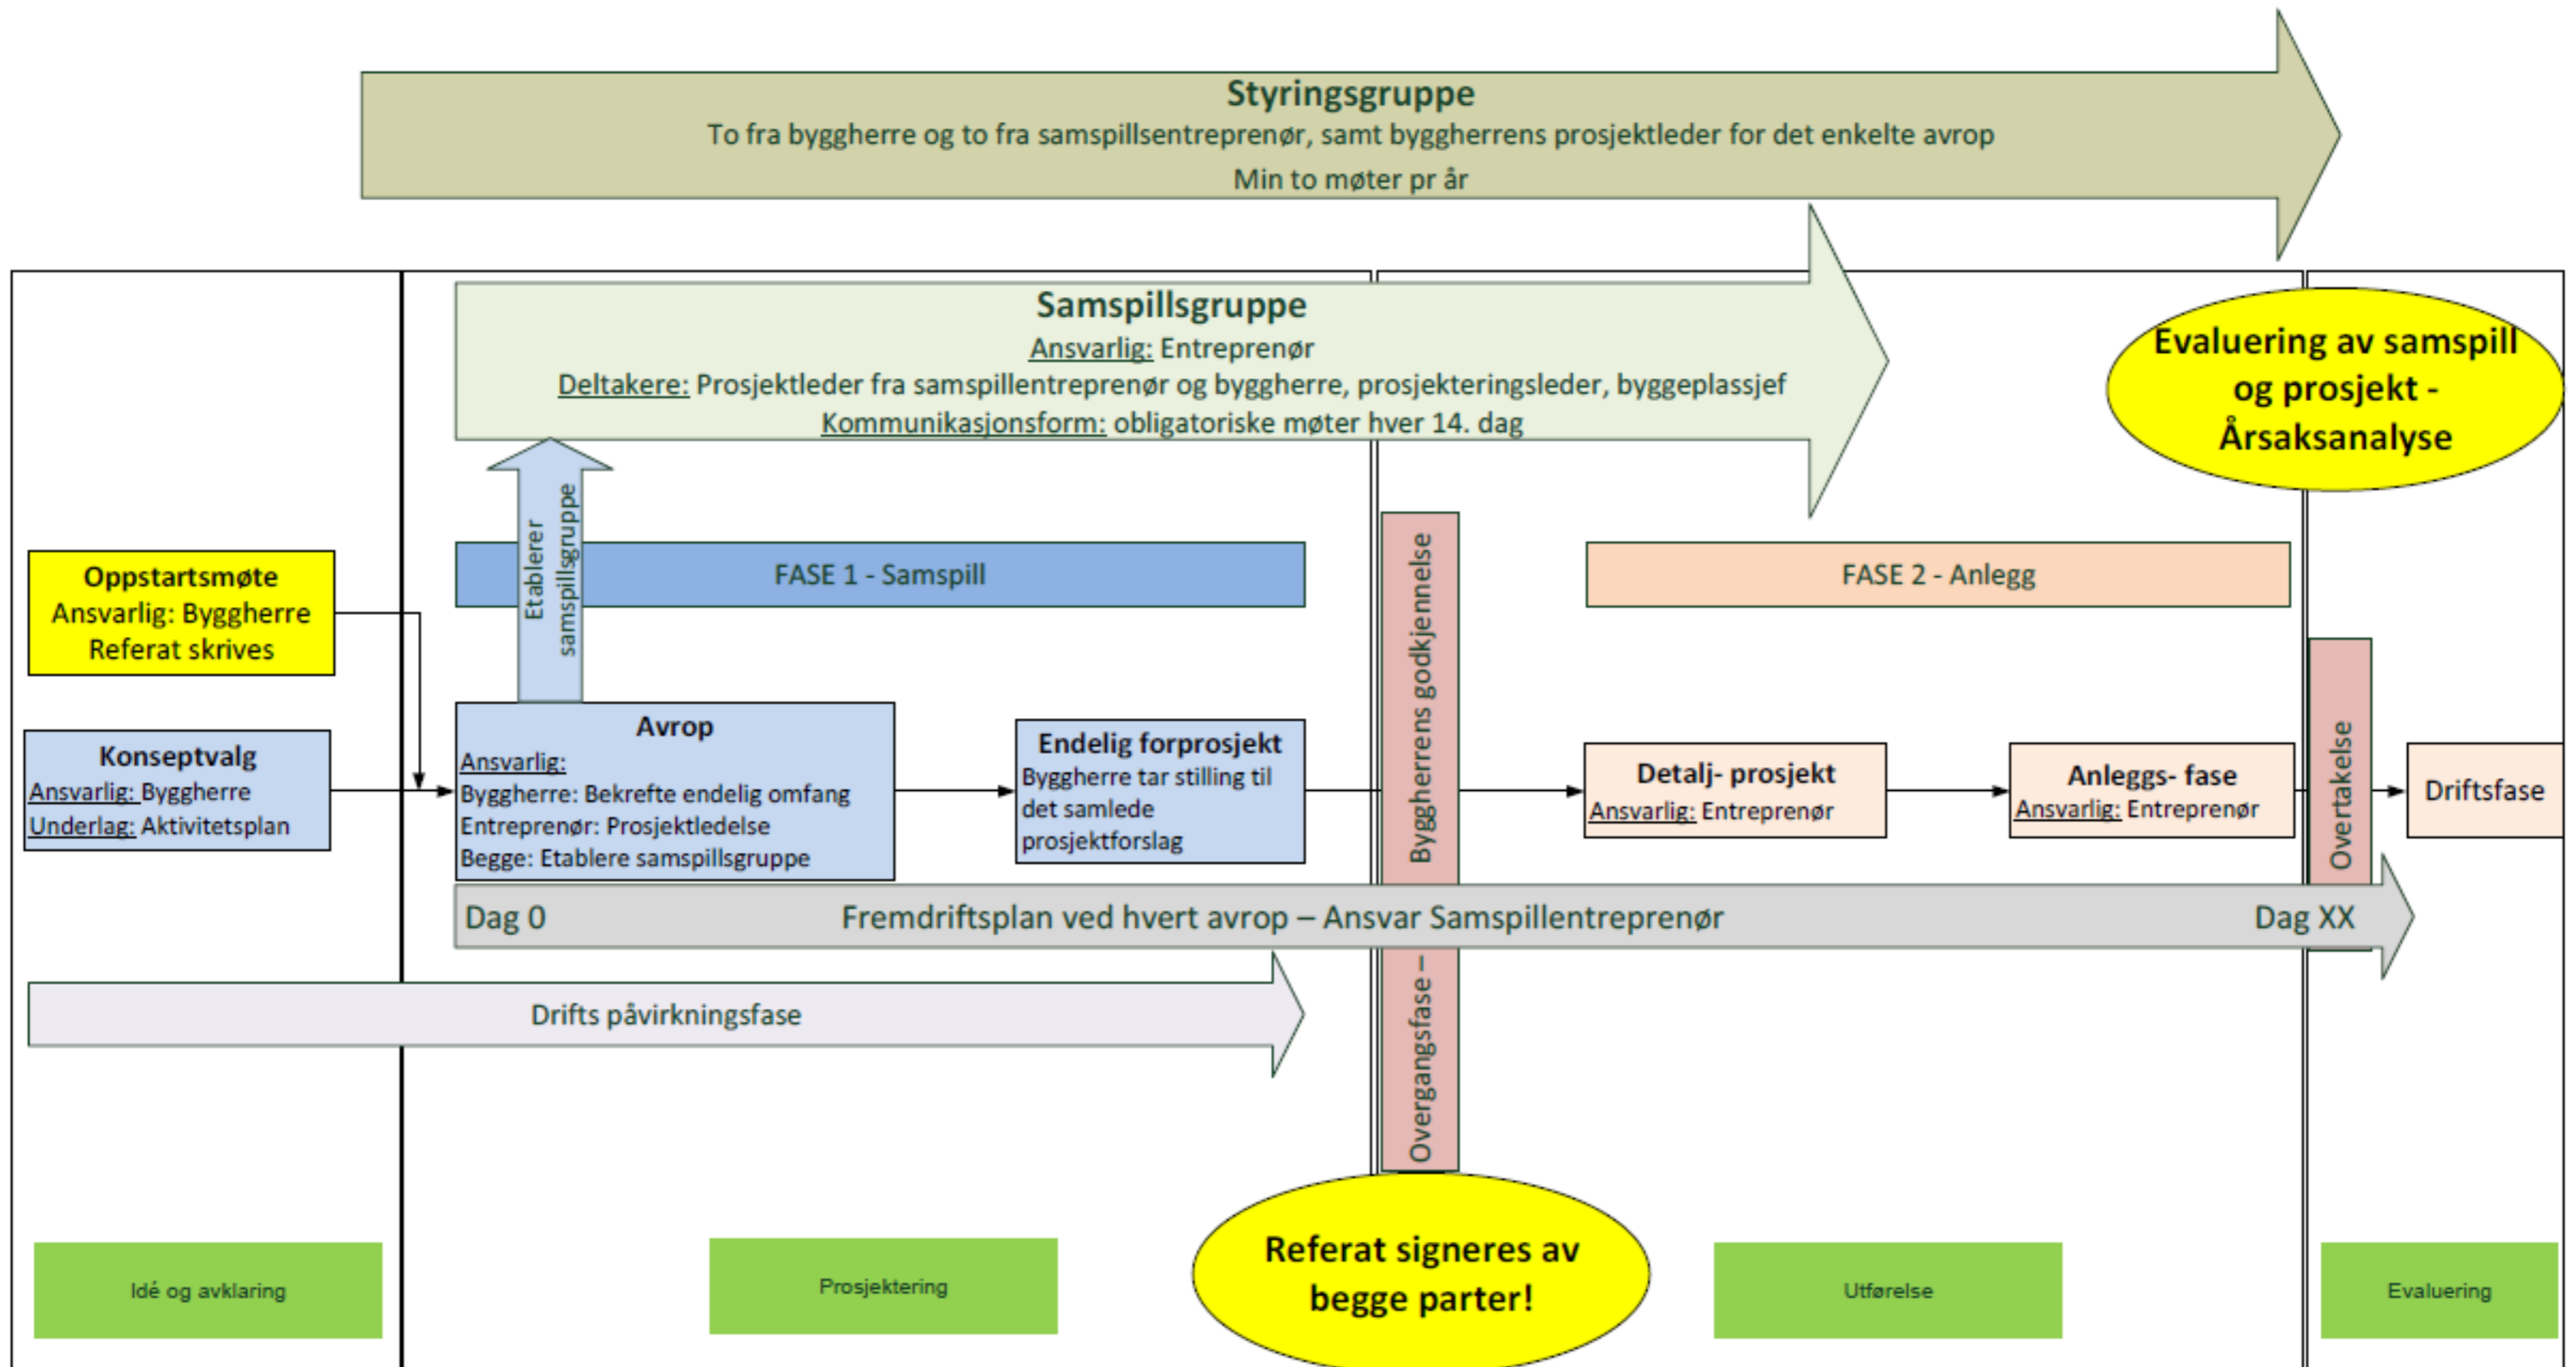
Styringsgruppe
To fra byggherre og to fra samspillsentreprenør, samt byggherrens prosjektleder for det enkelte avrop
Min to møter pr år

Samspillsgruppe
Ansvarlig: Entreprenør
Deltakere: Prosjektleder fra samspillentreprenør og byggherre, prosjekteringsleder, byggeplassjef
Kommunikasjonsform: obligatoriske møter hver 14. dag

Evaluering av samspill og prosjekt - Årsaksanalyse

Etablerer samspillsgruppe

FASE 1 - Samspill

FASE 2 - Anlegg

Oppstartsmøte
Ansvarlig: Byggherre
Referat skrives

Konseptvalg
Ansvarlig: Byggherre
Underlag: Aktivitetsplan

Avrop
Ansvarlig:
Byggherre: Bekrefte endelig omfang
Entreprenør: Prosjektledelse
Begge: Etablere samspillsgruppe

Endelig forprosjekt
Byggherre tar stilling til det samlede prosjektforslag

Overgangsfase – Byggherrens godkjennelse

Detalj- prosjekt
Ansvarlig: Entreprenør

Anleggs- fase
Ansvarlig: Entreprenør

Overtakelse

Driftsfase

Dag 0 Fremdriftsplan ved hvert avrop – Ansvar Samspillentreprenør Dag XX

Drifts påvirkningsfase

Referat signeres av begge parter!

Idé og avklaring

Prosjektering

Utførelse

Evaluering